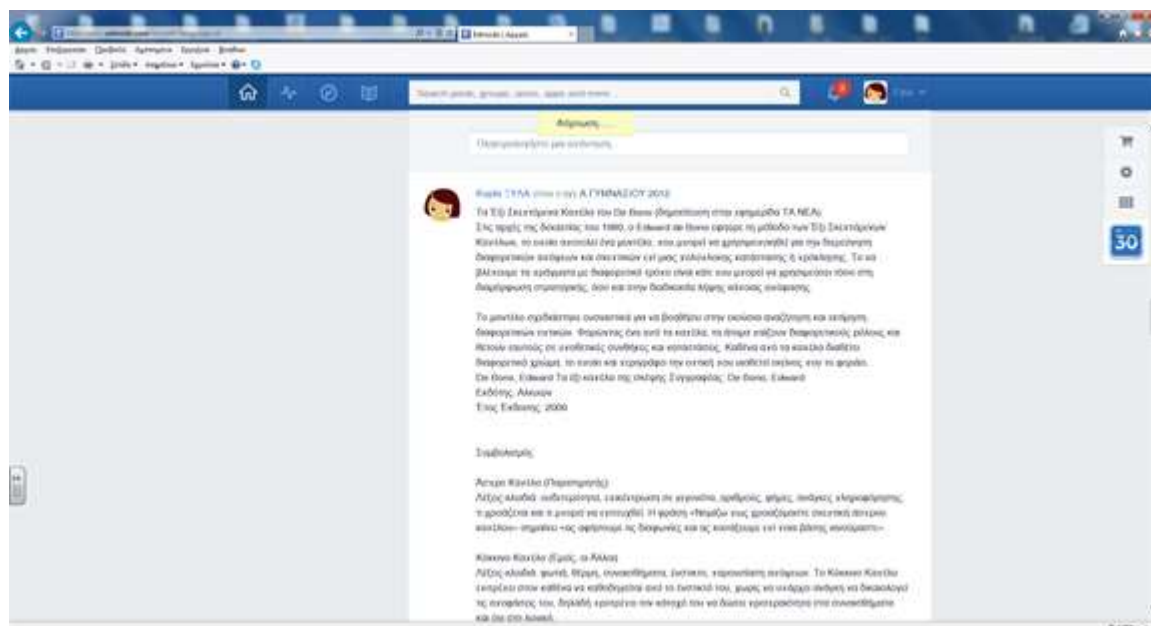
Αρχείο Επεξεργασία Προβολή Αγαπημένα Εργαλεία Βοήθεια

Search people, groups, posts, apps and more...

30

Αφίσεις...

Πληκτρολογήστε μια ανάρτηση

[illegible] Α ΓΥΜΝΑΣΙΟΥ 2012

Τα Έξι Σκεπτόμενα Καπέλα του De Bono (δημοσίευση στην εφημερίδα ΤΑ ΝΕΑ)
Στις αρχές της δεκαετίας του 1980, ο Edward de Bono εφηύρε τη μέθοδο των Έξι Σκεπτόμενων Καπέλων, το οποίο αποτελεί ένα μοντέλο, που μπορεί να χρησιμοποιηθεί για την εξερεύνηση διαφορετικών απόψεων και σκεπτικών επί μιας πολύπλοκης καταστάσεως ή πρόκλησης. Το να βλέπουμε τα πράγματα με διαφορετικό τρόπο είναι κάτι που μπορεί να χρησιμοποιηθεί τόσο στη διαμόρφωση στρατηγικής, όσο και στην διαδικασία λήψης κάποιας απόφασης.

Το μοντέλο σχεδιάστηκε ουσιαστικά για να βοηθήσει στην εκούσια αναζήτηση και εισήγηση διαφορετικών εκτιμών. Φορώντας ένα από τα καπέλα, τα άτομα αλλάζουν διαφορετικούς ρόλους και ίσως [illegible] συνθήκες και καταστάσεις. Καθένα από τα καπέλα διαθέτει διαφορετικό χρώμα, το οποίο και περιγράφει την οπτική που καθιστά εκείνος που το φοράει.
De Bono, Edward Τα έξι καπέλα της σκέψης Συγγραφέας: De Bono, Edward
Εκδότης: Αλκυών
Έτος Έκδοσης: 2000

Συμβολισμός

Λευκό Καπέλο (Παρατηρητής)
Λέξεις κλειδιά: ουδετερότητα, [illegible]
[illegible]

Κόκκινο Καπέλο (Εμείς, οι Άλλοι)
Λέξεις κλειδιά: φωτιά, θέρμη, συναισθήματα, ένστικτο, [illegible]
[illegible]